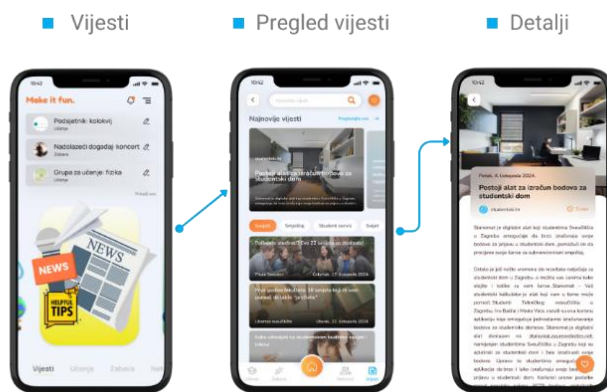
Vijesti

Pregled vijesti

Detalji

Make it fun.

Podsjetnik: kolokvij

Nadolazeći događaj: koncert

Grupa za učenje: fizika

NEWS

NEWS

HELPFUL TIPS

Vijesti

Učenje

Zabava

Najnovije vijesti

Postoji alat za izračun bodova za studentski dom

Petak, 8. Listopada 2024.

Postoji alat za izračun bodova za studentski dom

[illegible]